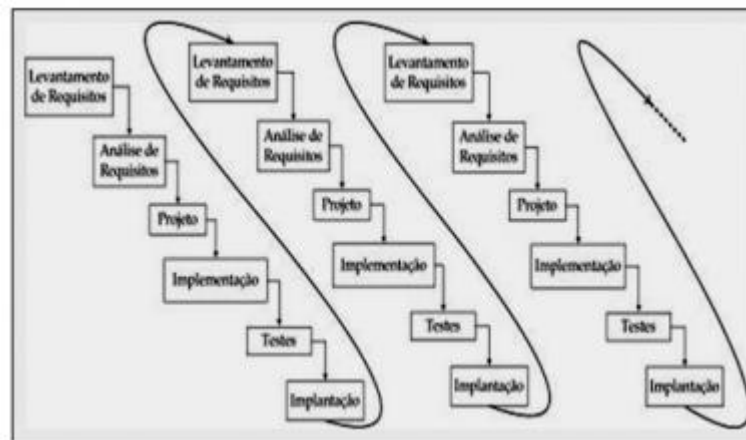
Levantamento de Requisitos

Análise de Requisitos

Projeto

Implementação

Testes

Implantação

Levantamento de Requisitos

Análise de Requisitos

Projeto

Implementação

Testes

Implantação

Levantamento de Requisitos

Análise de Requisitos

Projeto

Implementação

Testes

Implantação